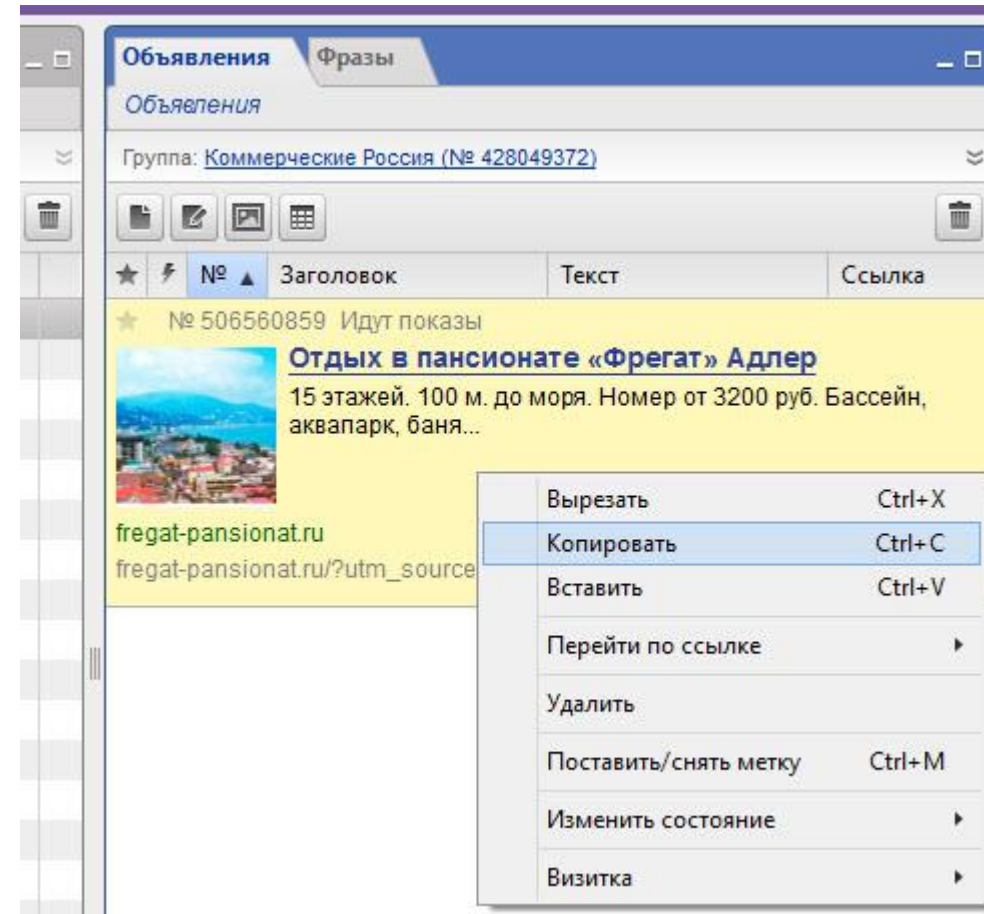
Объявления Фразы

Объявления

Группа: Коммерческие Россия (№ 428049372)

| № ▲ | Заголовок | Текст | Ссылка |
|---|---|---|---|

№ 506560859 Идут показы

Отдых в пансионате «Фрегат» Адлер

15 этажей. 100 м. до моря. Номер от 3200 руб. Бассейн, аквапарк, баня...

fregat-pansionat.ru

fregat-pansionat.ru/?utm_source

Вырезать Ctrl+X

Копировать Ctrl+C

Вставить Ctrl+V

Перейти по ссылке

Удалить

Поставить/снять метку Ctrl+M

Изменить состояние

Визитка